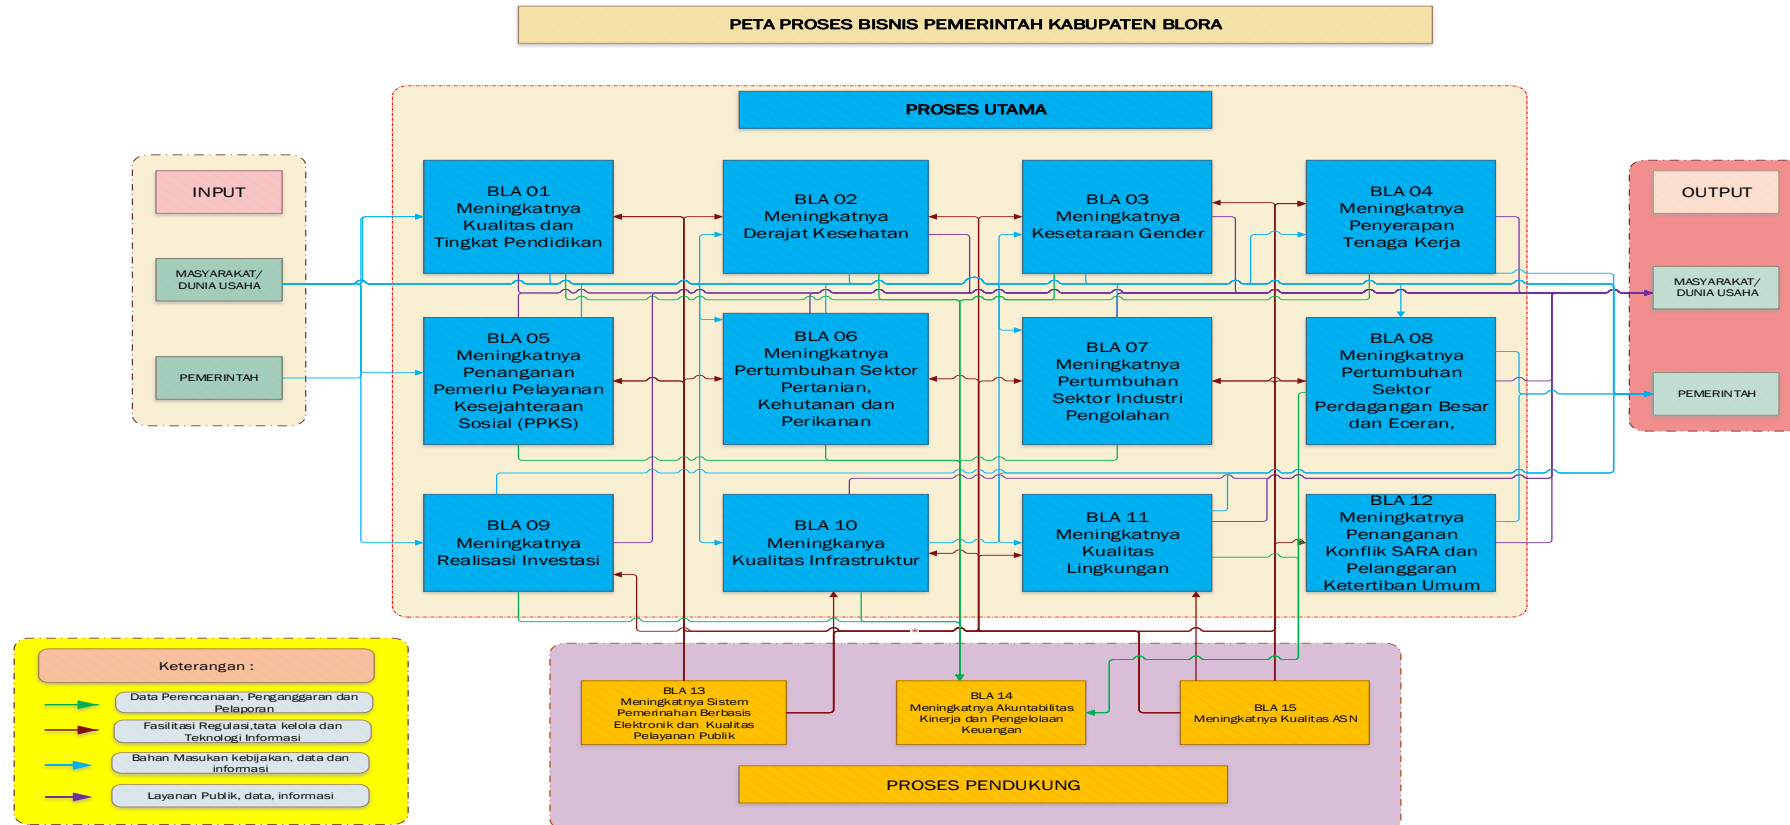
PETA PROSES BISNIS PEMERINTAH KABUPATEN BLORA

INPUT

MASYARAKAT/ DUNIA USAHA

PEMERINTAH

PROSES UTAMA

BLA 01 Meningkatnya Kualitas dan Tingkat Pendidikan

BLA 02 Meningkatnya Derajat Kesehatan

BLA 03 Meningkatnya Kesetaraan Gender

BLA 04 Meningkatnya Penyerapan Tenaga Kerja

BLA 05 Meningkatnya Penanganan Pemerlu Pelayanan Kesejahteraan Sosial (PPKS)

BLA 06 Meningkatnya Pertumbuhan Sektor Pertanian, Kehutanan dan Perikanan

BLA 07 Meningkatnya Pertumbuhan Sektor Industri Pengolahan

BLA 08 Meningkatnya Pertumbuhan Sektor Perdagangan Besar dan Eceran,

BLA 09 Meningkatnya Realisasi Investasi

BLA 10 Meningkanya Kualitas Infrastruktur

BLA 11 Meningkatnya Kualitas Lingkungan

BLA 12 Meningkatnya Penanganan Konflik SARA dan Pelanggaran Ketertiban Umum

OUTPUT

MASYARAKAT/ DUNIA USAHA

PEMERINTAH

Keterangan :

Data Perencanaan, Penganggaran dan Pelaporan

Fasilitasi Regulasi,tata kelola dan Teknologi Informasi

Bahan Masukan kebijakan, data dan informasi

Layanan Publik, data, informasi

BLA 13 Meningkatnya Sistem Pemerintahan Berbasis Elektronik dan Kualitas Pelayanan Publik

BLA 14 Meningkatnya Akuntabilitas Kinerja dan Pengelolaan Keuangan

BLA 15 Meningkatnya Kualitas ASN

PROSES PENDUKUNG